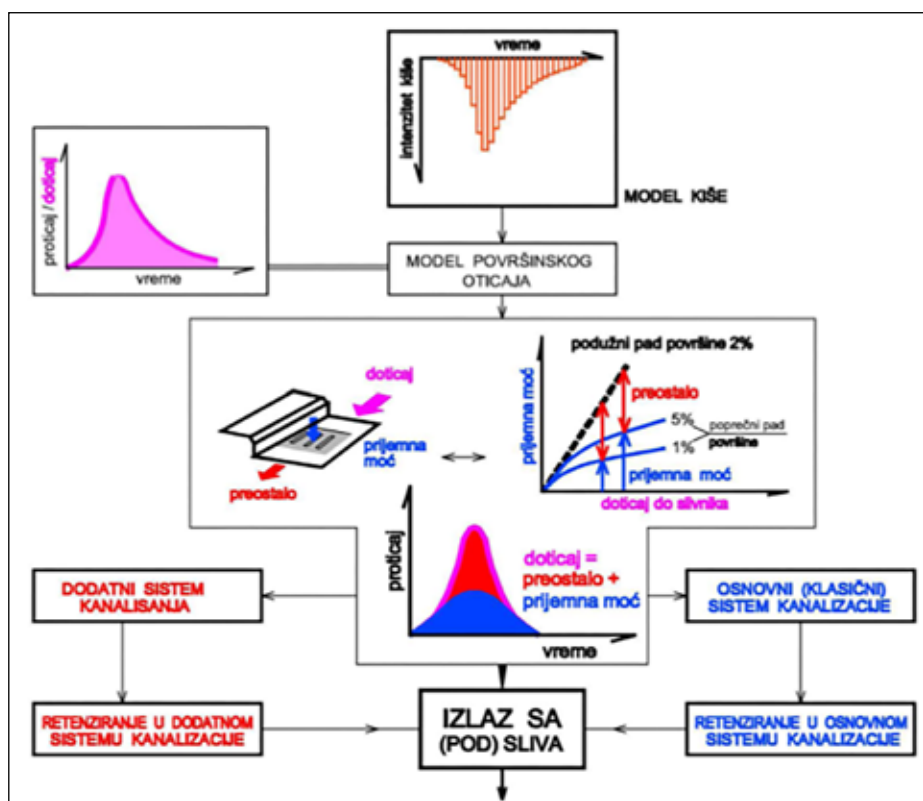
vreme

intenzitet kiše

MODEL KIŠE

proticaj / doticaj

vreme

MODEL POVRŠINSKOG OTICAJA

doticaj

prijemna moć

preostalo

podužni pad površine 2%

prijemna moć

preostalo

5%

1%

poprečni pad površine

prijemna moć

doticaj do slivnika

proticaj

doticaj = preostalo + prijemna moć

vreme

DODATNI SISTEM KANALISANJA

OSNOVNI (KLASIČNI) SISTEM KANALIZACIJE

RETENZIRANJE U DODATNOM SISTEMU KANALIZACIJE

IZLAZ SA (POD) SLIVA

RETENZIRANJE U OSNOVNOM SISTEMU KANALIZACIJE